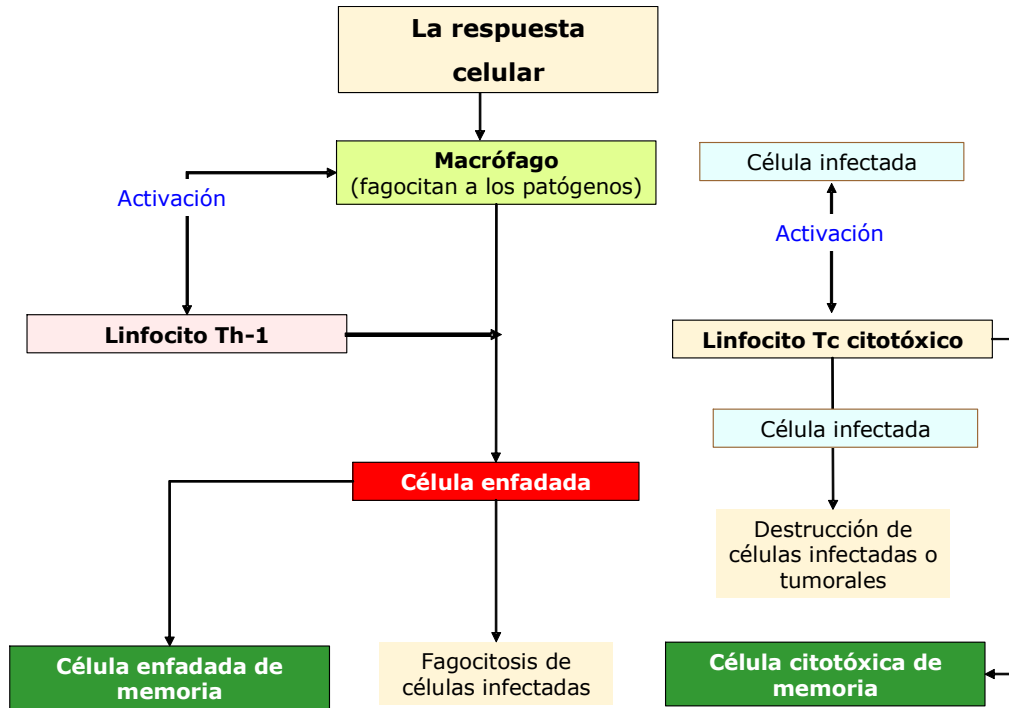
La respuesta celular

Macrófago
(fagocitan a los patógenos)

Activación

Linfocito Th-1

Célula enfadada

Célula enfadada de memoria

Fagocitosis de células infectadas

Célula infectada

Activación

Linfocito Tc citotóxico

Célula infectada

Destrucción de células infectadas o tumorales

Célula citotóxica de memoria